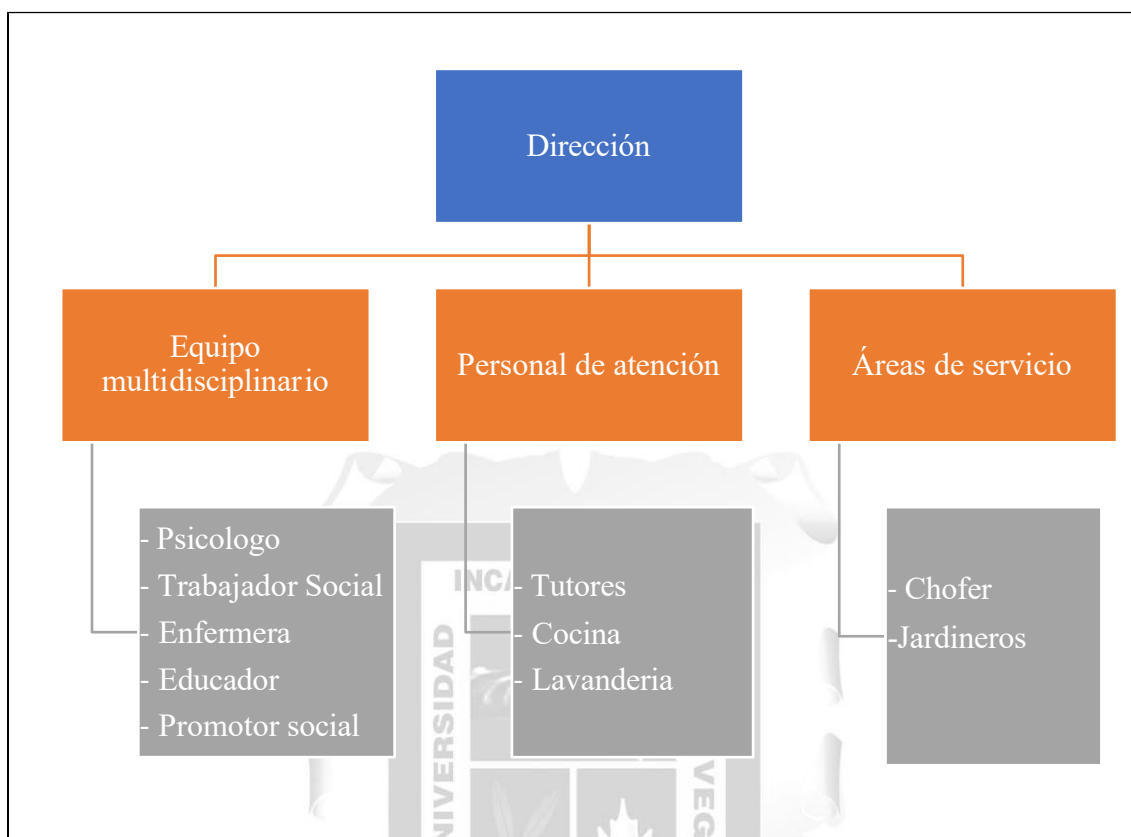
Dirección

Equipo multidisciplinario

Personal de atención

Áreas de servicio

- Psicologo
- Trabajador Social
- Enfermera
- Educador
- Promotor social

- Tutores
- Cocina
- Lavanderia

- Chofer
-Jardineros

INCA

UNIVERSIDAD

VEG